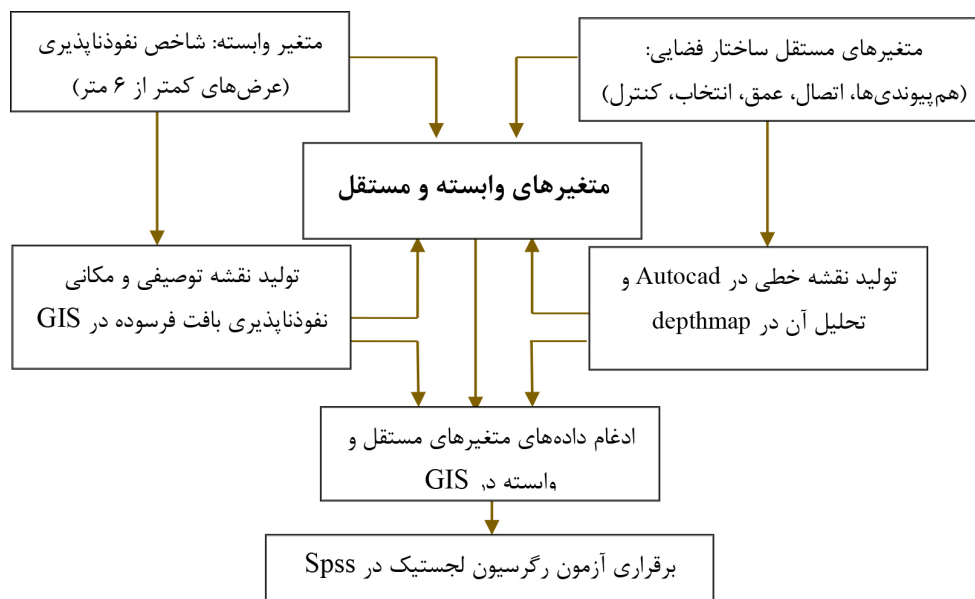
متغیر وابسته: شاخص نفوذناپذیری (عرض‌های کمتر از ۶ متر)

متغیرهای مستقل ساختار فضایی: (هم‌پیوندی‌ها، اتصال، عمق، انتخاب، کنترل)

متغیرهای وابسته و مستقل

تولید نقشه توصیفی و مکانی نفوذناپذیری بافت فرسوده در GIS

تولید نقشه خطی در Autocad و تحلیل آن در depthmap

ادغام داده‌های متغیرهای مستقل و وابسته در GIS

برقراری آزمون رگرسیون لجستیک در Spss